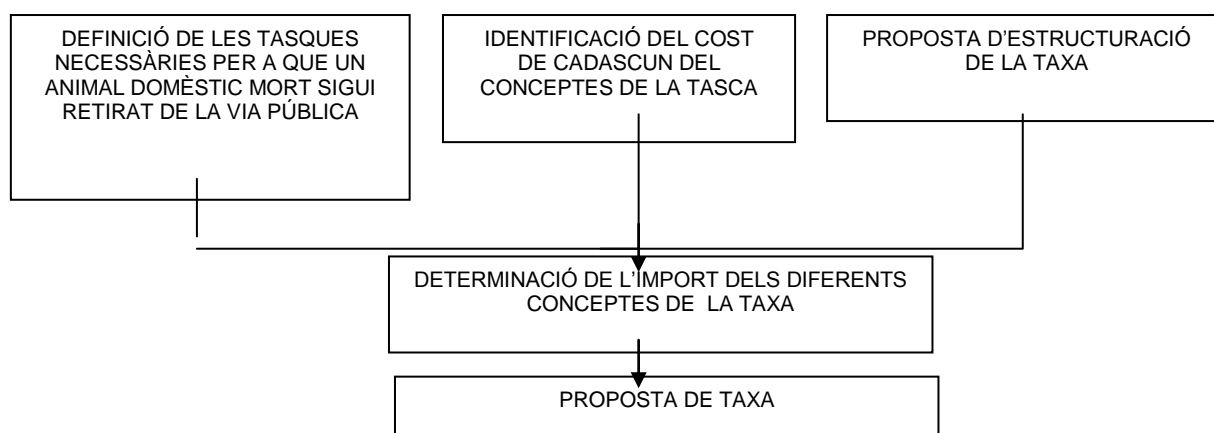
DEFINICIÓ DE LES TASQUES NECESSÀRIES PER A QUE UN ANIMAL DOMÈSTIC MORT SIGUI RETIRAT DE LA VIA PÚBLICA

IDENTIFICACIÓ DEL COST DE CADASCUN DEL CONCEPTES DE LA TASCA

PROPOSTA D'ESTRUCTURACIÓ DE LA TAXA

DETERMINACIÓ DE L'IMPORT DELS DIFERENTS CONCEPTES DE LA TAXA

PROPOSTA DE TAXA